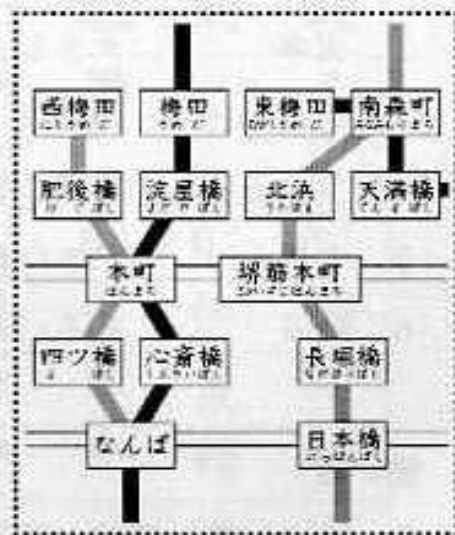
西梅田
にしうめだ

梅田
うめだ

東梅田
ひがしうめだ

南森町
みなみもりまち

肥後橋
ひごばし

淀屋橋
よどやばし

北浜
きたはま

天満橋
てんまばし

本町
ほんまち

堺筋本町
さかいすじほんまち

四ツ橋
よつばし

心斎橋
しんさいばし

長堀橋
ながほりばし

なんば

日本橋
にっぽんばし